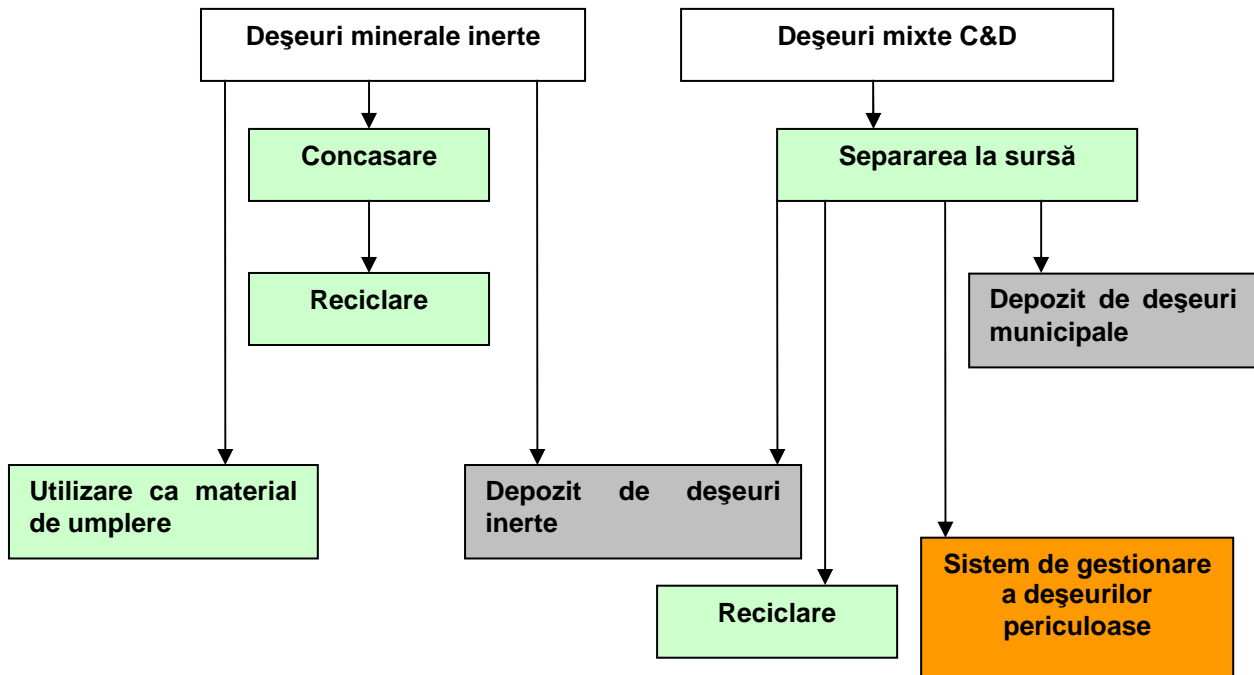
Deşeuri minerale inerte

Deşeuri mixte C&D

Concasare

Separarea la sursă

Reciclare

Depozit de deşeuri municipale

Utilizare ca material de umplere

Depozit de deşeuri inerte

Sistem de gestionare a deşeurilor periculoase

Reciclare